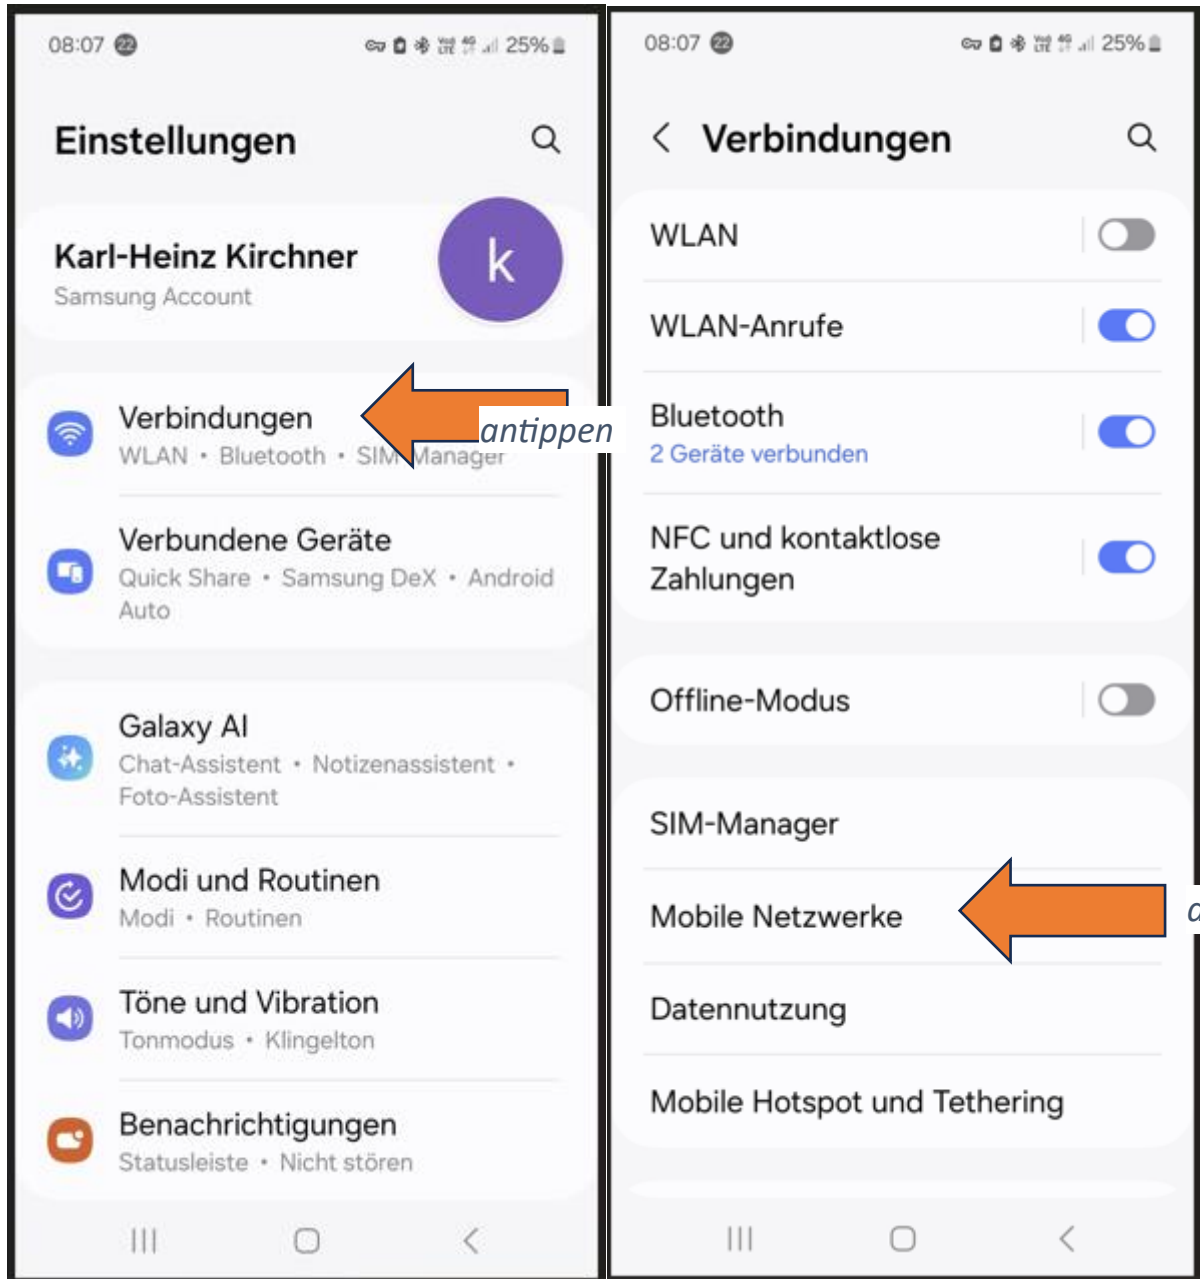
08:07 22 25%

Einstellungen

Karl-Heinz Kirchner
Samsung Account

k

Verbindungen
WLAN • Bluetooth • SIM-Manager

antippen

Verbundene Geräte
Quick Share • Samsung DeX • Android Auto

Galaxy AI
Chat-Assistent • Notizenassistent • Foto-Assistent

Modi und Routinen
Modi • Routinen

Töne und Vibration
Tonmodus • Klingelton

Benachrichtigungen
Statusleiste • Nicht stören

08:07 22 25%

Verbindungen

WLAN

WLAN-Anrufe

Bluetooth
2 Geräte verbunden

NFC und kontaktlose Zahlungen

Offline-Modus

SIM-Manager

Mobile Netzwerke

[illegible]

Datennutzung

Mobile Hotspot und Tethering